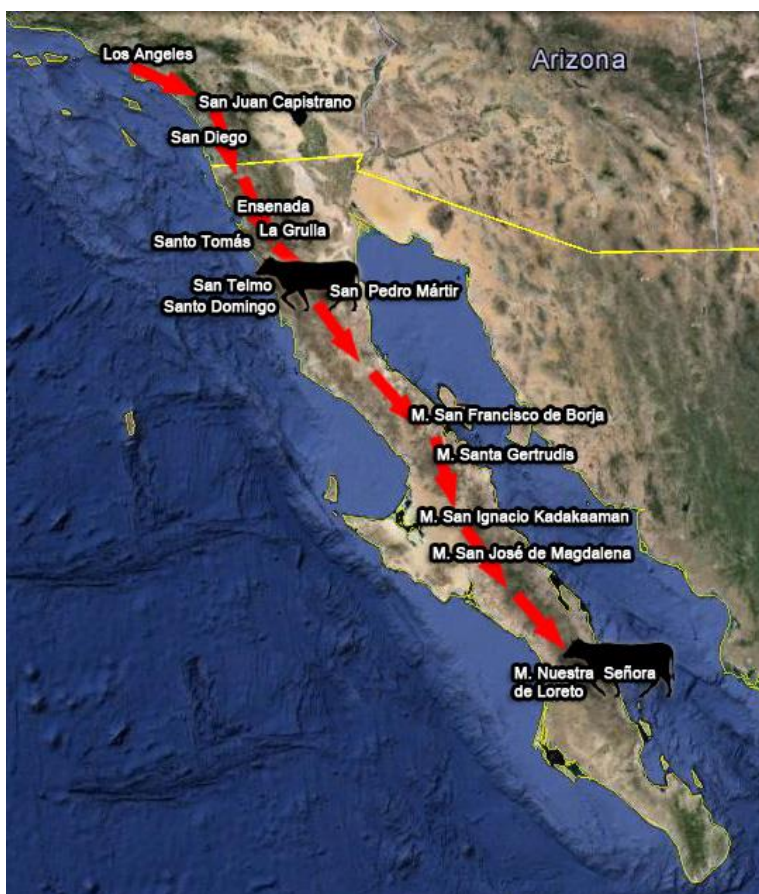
Arizona
Los Angeles
San Juan Capistrano
San Diego
Ensenada
La Grulla
Santo Tomás
San Telmo
Santo Domingo
San Pedro Mártir
M. San Francisco de Borja
M. Santa Gertrudis
M. San Ignacio Kadakaaman
M. San José de Magdalena
M. Nuestra Señora de Loreto